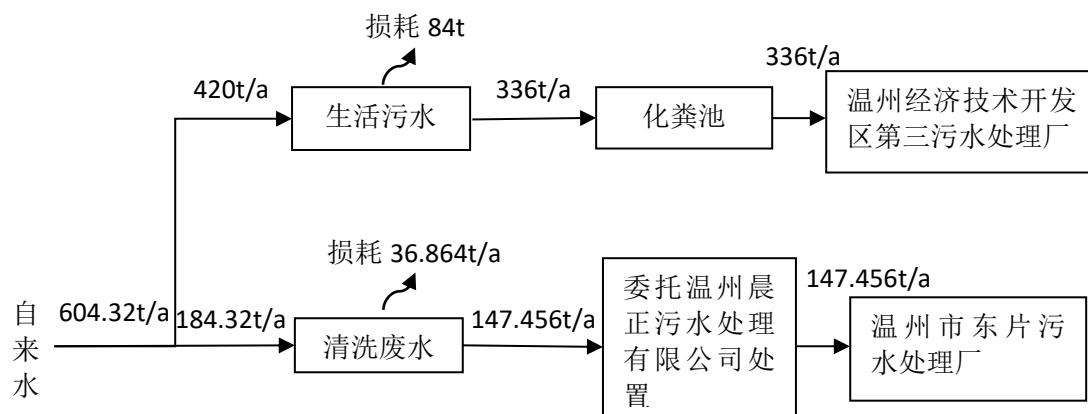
损耗 84t

420t/a

生活污水

336t/a

化粪池

336t/a

温州经济技术开发区第三污水处理厂

损耗 36.864t/a

自来水

604.32t/a

184.32t/a

清洗废水

147.456t/a

委托温州晨正污水处理有限公司处置

147.456t/a

温州市东片污水处理厂